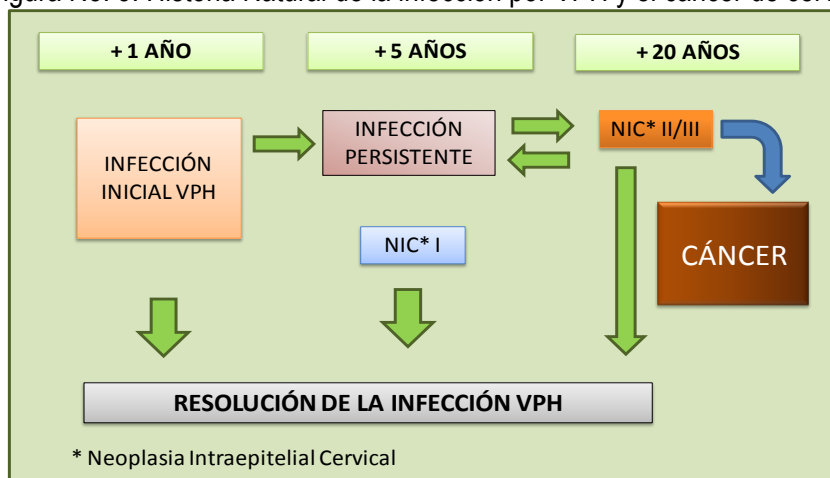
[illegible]igura No. 3. Historia Natural de la infección por VPH y el cáncer de cérv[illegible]

+ 1 AÑO

+ 5 AÑOS

+ 20 AÑOS

INFECCIÓN INICIAL VPH

INFECCIÓN PERSISTENTE

NIC* II/III

CÁNCER

NIC* I

RESOLUCIÓN DE LA INFECCIÓN VPH

* Neoplasia Intraepitelial Cervical